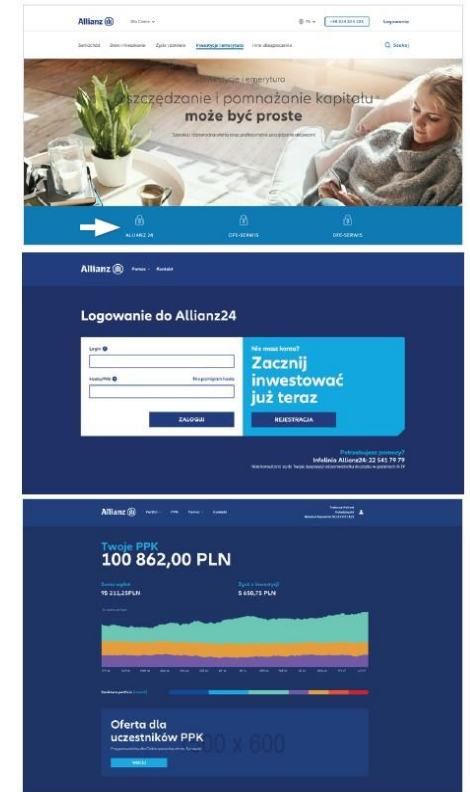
Allianz

Dla Ciebie

PL

+48 224 224 224

Logowanie

Samochód Dom i mieszkanie Życie i zdrowie Inwestycje i emerytura Inne ubezpieczenia

Szukaj

Inwestycje i emerytura

Oszczędzanie i pomnażanie kapitału może być proste

ALLIANZ 24

OFE-SERWIS

OFE-SERWIS

Allianz

Pomoc Kontakt

Logowanie do Allianz24

Login

Hasło/PIN

Nie pamiętam hasła

ZALOGUJ

Nie masz konta?

Zacznij inwestować już teraz

REJESTRACJA

Potrzebujesz pomocy?

Infolinia Allianz24: 22 541 79 79

Allianz

Twoje PPK

100 862,00 PLN

Suma wpłat

95 211,25PLN

Zysk z inwestycji

5 650,75 PLN

Oferta dla uczestników PPK

800 x 600

WIĘCEJ